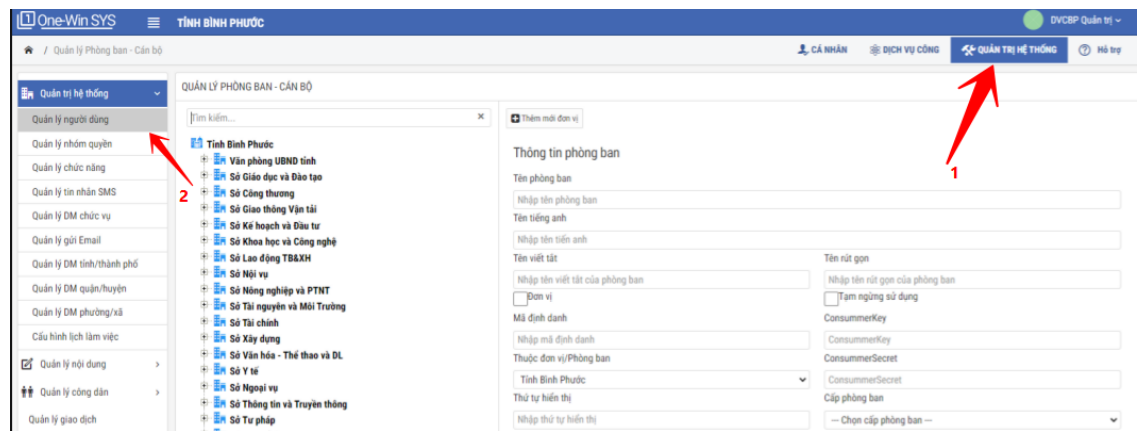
One-Win SYS
TỈNH BÌNH PHƯỚC
DVCBP Quản trị
/ Quản lý Phòng ban - Cán bộ
CÁ NHÂN
DỊCH VỤ CÔNG
QUẢN TRỊ HỆ THỐNG
Hỗ trợ

Quản trị hệ thống
Quản lý người dùng
Quản lý nhóm quyền
Quản lý chức năng
Quản lý tin nhắn SMS
Quản lý DM chức vụ
Quản lý gửi Email
Quản lý DM tỉnh/thành phố
Quản lý DM quận/huyện
Quản lý DM phường/xã
Cấu hình lịch làm việc
Quản lý nội dung
Quản lý công dân
Quản lý giao dịch

QUẢN LÝ PHÒNG BAN - CÁN BỘ
Tìm kiếm...
Tỉnh Bình Phước
Văn phòng UBND tỉnh
Sở Giáo dục và Đào tạo
Sở Công thương
Sở Giao thông Vận tải
Sở Kế hoạch và Đầu tư
Sở Khoa học và Công nghệ
Sở Lao động TB&XH
Sở Nội vụ
Sở Nông nghiệp và PTNT
Sở Tài nguyên và Môi Trường
Sở Tài chính
Sở Xây dựng
Sở Văn hóa - Thể thao và DL
Sở Y tế
Sở Ngoại vụ
Sở Thông tin và Truyền thông
Sở Tư pháp

Thêm mới đơn vị
Thông tin phòng ban
Tên phòng ban
Nhập tên phòng ban
Tên tiếng anh
Nhập tên tiến anh
Tên viết tắt
Nhập tên viết tắt của phòng ban
Tên rút gọn
Nhập tên rút gọn của phòng ban
Đơn vị
Tạm ngừng sử dụng
Mã định danh
Nhập mã định danh
ConsummerKey
ConsummerKey
Thuộc đơn vị/Phòng ban
Tỉnh Bình Phước
ConsummerSecret
ConsummerSecret
Thứ tự hiển thị
Nhập thứ tự hiển thị
Cấp phòng ban
-- Chọn cấp phòng ban --
1
2